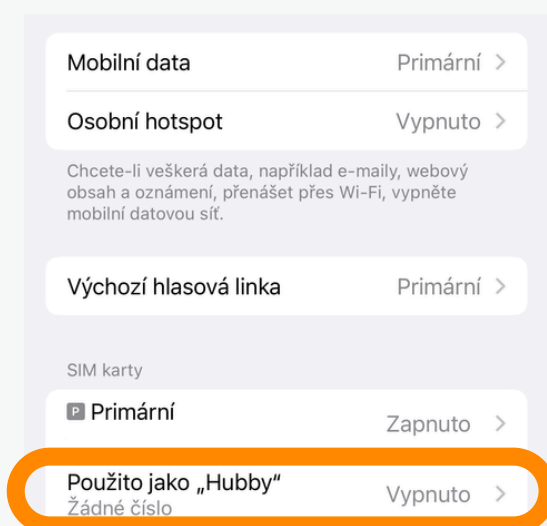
Mobilní data
Primární >

Osobní hotspot
Vypnuto >

Chcete-li veškerá data, například e-maily, webový obsah a oznámení, přenášet přes Wi-Fi, vypněte mobilní datovou síť.

Výchozí hlasová linka
Primární >

SIM karty

P Primární
Zapnuto >

Použito jako „Hubby"
Žádné číslo
Vypnuto >